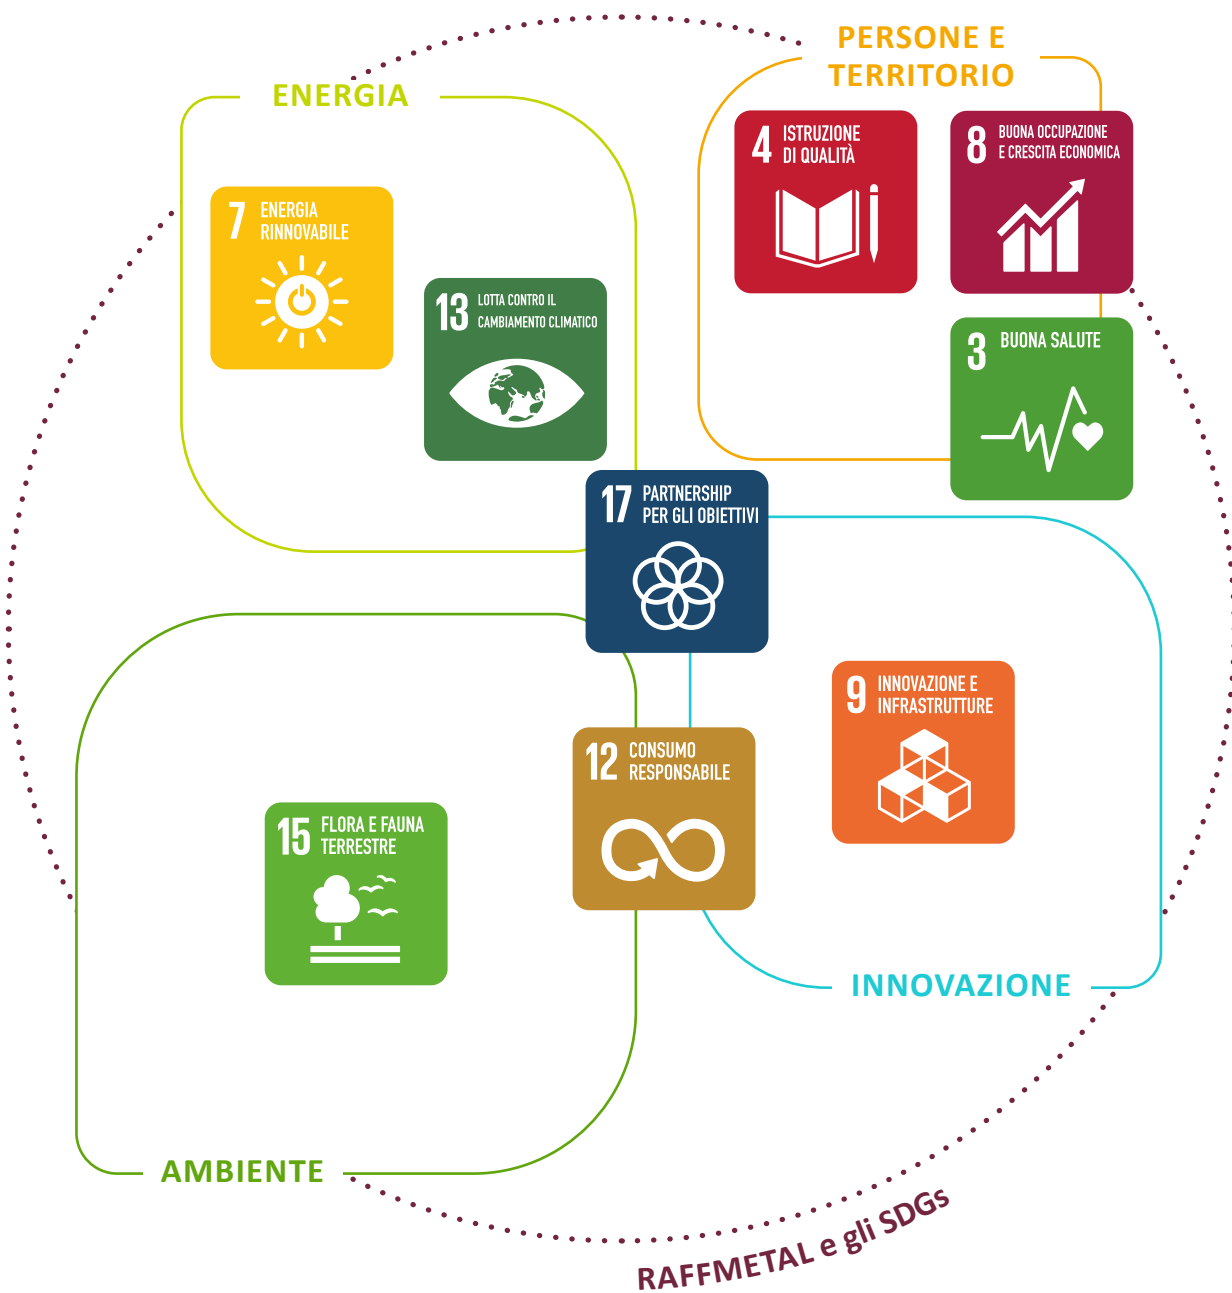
PERSONE E TERRITORIO

ENERGIA

7 ENERGIA RINNOVABILE

13 LOTTA CONTRO IL CAMBIAMENTO CLIMATICO

4 ISTRUZIONE DI QUALITÀ

8 BUONA OCCUPAZIONE E CRESCITA ECONOMICA

3 BUONA SALUTE

17 PARTNERSHIP PER GLI OBIETTIVI

9 INNOVAZIONE E INFRASTRUTTURE

12 CONSUMO RESPONSABILE

15 FLORA E FAUNA TERRESTRE

INNOVAZIONE

AMBIENTE

RAFFMETAL e gli SDGs